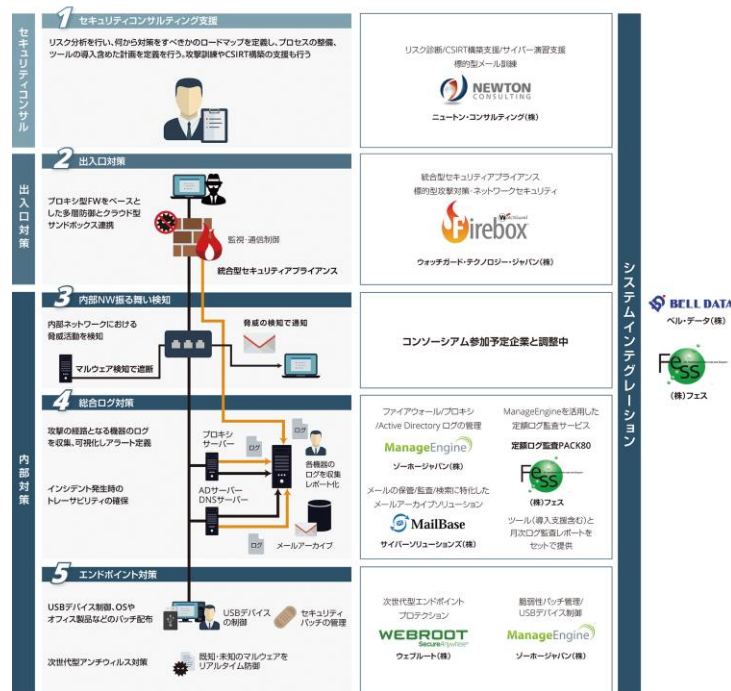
セキュリティコンサル

1 セキュリティコンサルティング支援

リスク分析を行い、何から対策をすべきかのロードマップを定義し、プロセスの整備、ツールの導入含めた計画を定義を行う。攻撃訓練やCSIRT構築の支援も行う

リスク診断/CSIRT構築支援/サイバー演習支援
標的型メール訓練

NEWTON CONSULTING

ニュートン・コンサルティング(株)

出入口対策

2 出入口対策

プロキシ型FWをベースとした多層防御とクラウド型サンドボックス連携

監視・通信制御

統合型セキュリティアプライアンス

統合型セキュリティアプライアンス
標的型攻撃対策・ネットワークセキュリティ

WatchGuard Firebox

ウォッチガード・テクノロジー・ジャパン(株)

内部対策

3 内部NW振る舞い検知

内部ネットワークにおける脅威活動を検知

脅威の検知で通知

マルウェア検知で遮断

コンソーシアム参加予定企業と調整中

4 総合ログ対策

攻撃の経路となる機器のログを収集、可視化しアラート定義

インシデント発生時のトレーサビリティの確保

プロキシサーバー

ログ

ログ

ADサーバー DNSサーバー

各機器のログを収集レポート化

ログ

メールアーカイブ

ファイアウォール/プロキシ/Active Directory ログの管理

ManageEngine

ゾーホージャパン(株)

ManageEngineを活用した定額ログ監査サービス

定額ログ監査PACK80

Fess

(株)フェス

メールの保管/監査/検索に特化したメールアーカイブソリューション

MailBase

サイバーソリューションズ(株)

ツール(導入支援含む)と月次ログ監査レポートをセットで提供

5 エンドポイント対策

USBデバイス制御、OSやオフィス製品などのパッチ配布

USBデバイスの制御

セキュリティパッチの管理

次世代型アンチウィルス対策

既知・未知のマルウェアをリアルタイム防御

次世代型エンドポイントプロテクション

WEBROOT SecureAnywhere

ウェブルート(株)

脆弱性パッチ管理/USBデバイス制御

ManageEngine

ゾーホージャパン(株)

システムインテグレーション

BELL DATA

ベル・データ(株)

Fess

(株)フェス